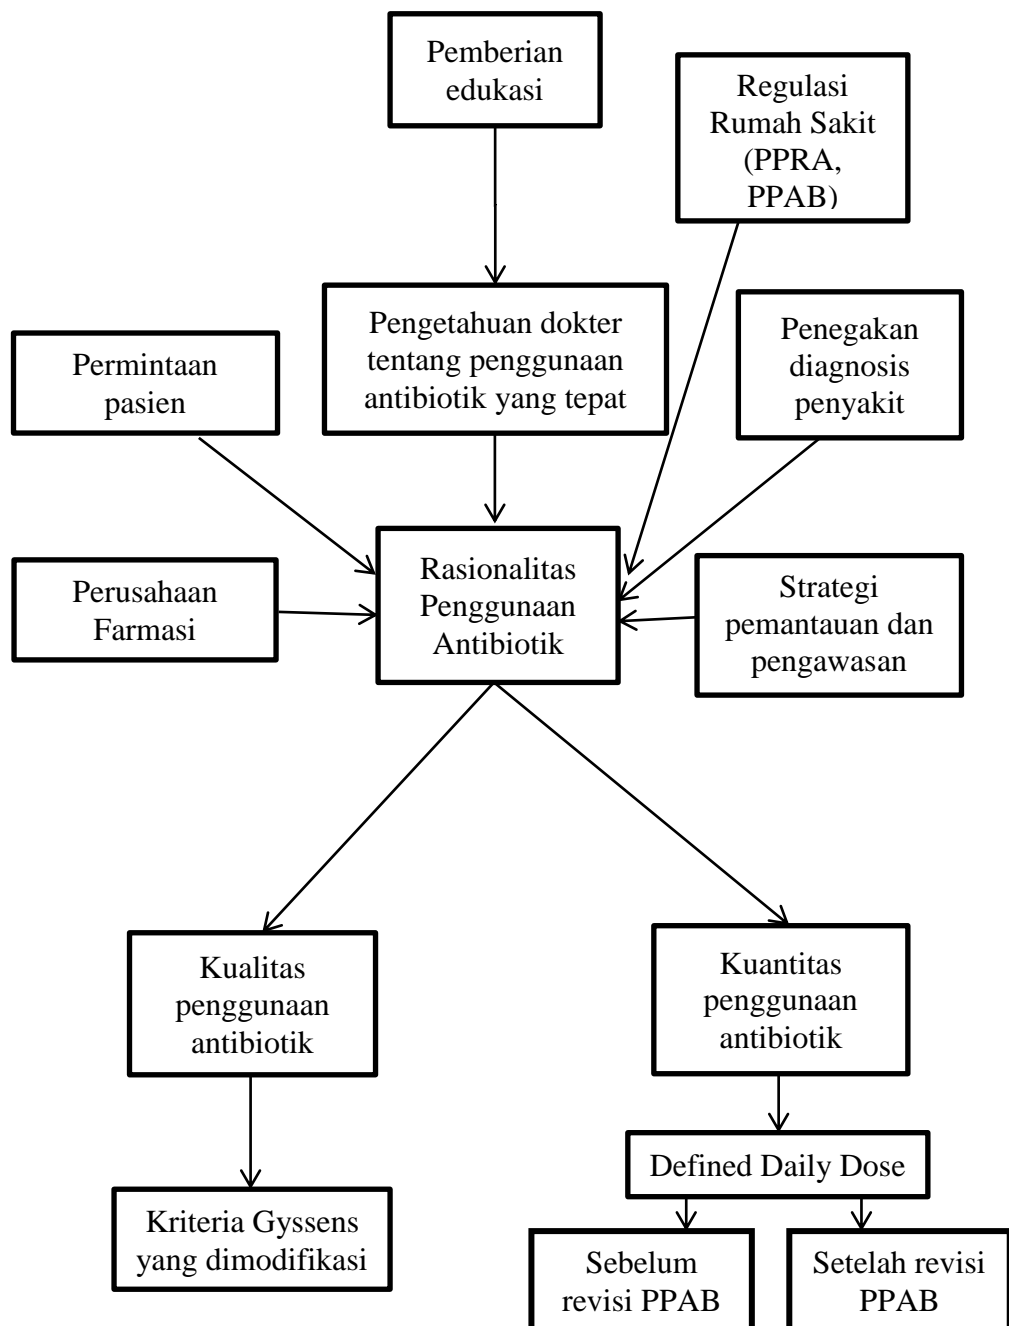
Pemberian edukasi

Regulasi Rumah Sakit (PPRA, PPAB)

Pengetahuan dokter tentang penggunaan antibiotik yang tepat

Permintaan pasien

Penegakan diagnosis penyakit

Perusahaan Farmasi

Rasionalitas Penggunaan Antibiotik

Strategi pemantauan dan pengawasan

Kualitas penggunaan antibiotik

Kuantitas penggunaan antibiotik

Kriteria Gyssens yang dimodifikasi

Defined Daily Dose

Sebelum revisi PPAB

Setelah revisi PPAB